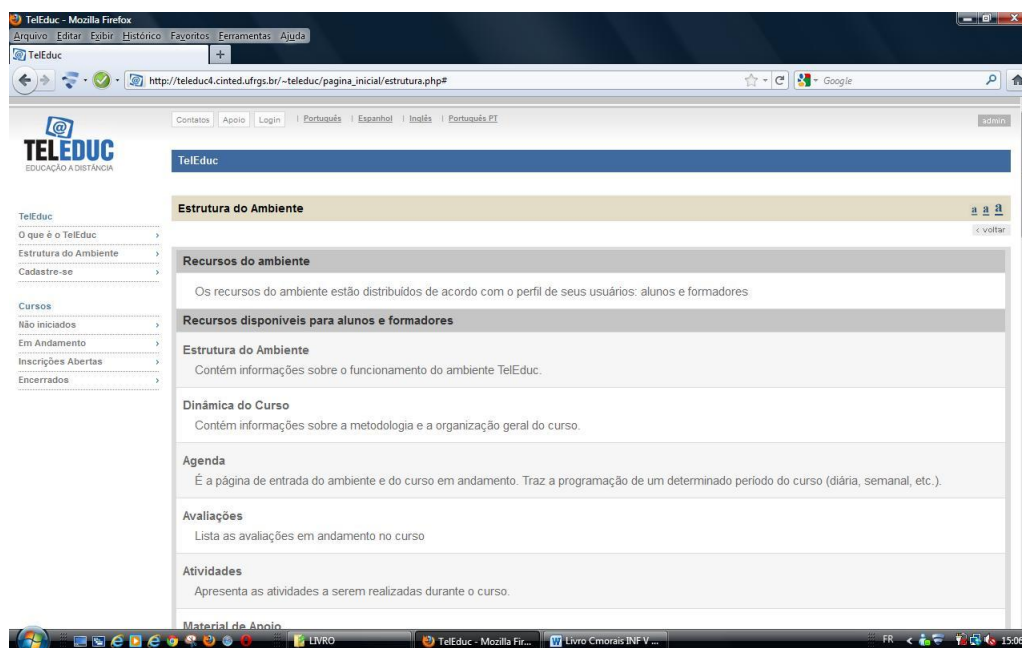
TelEduc - Mozilla Firefox

Arquivo Editar Exibir Histórico Favoritos Ferramentas Ajuda

TelEduc

http://teleduc4.cinted.ufrgs.br/~teleduc/pagina_inicial/estrutura.php#

Google

Contatos | Apoio | Login | Português | Espanhol | Inglês | Português PT

admin

TELEDUC
EDUCAÇÃO A DISTÂNCIA

TelEduc

TelEduc
O que é o TelEduc
Estrutura do Ambiente
Cadastre-se

Cursos
Não iniciados
Em Andamento
Inscrições Abertas
Encerrados

Estrutura do Ambiente

a a a

< voltar

Recursos do ambiente

Os recursos do ambiente estão distribuídos de acordo com o perfil de seus usuários: alunos e formadores

Recursos disponíveis para alunos e formadores

Estrutura do Ambiente
Contém informações sobre o funcionamento do ambiente TelEduc.

Dinâmica do Curso
Contém informações sobre a metodologia e a organização geral do curso.

Agenda
É a página de entrada do ambiente e do curso em andamento. Traz a programação de um determinado período do curso (diária, semanal, etc.).

Avaliações
Lista as avaliações em andamento no curso

Atividades
Apresenta as atividades a serem realizadas durante o curso.

Material de Apoio

LIVRO | TelEduc - Mozilla Fir... | Livro Cmorais INF V ...

FR 15:06